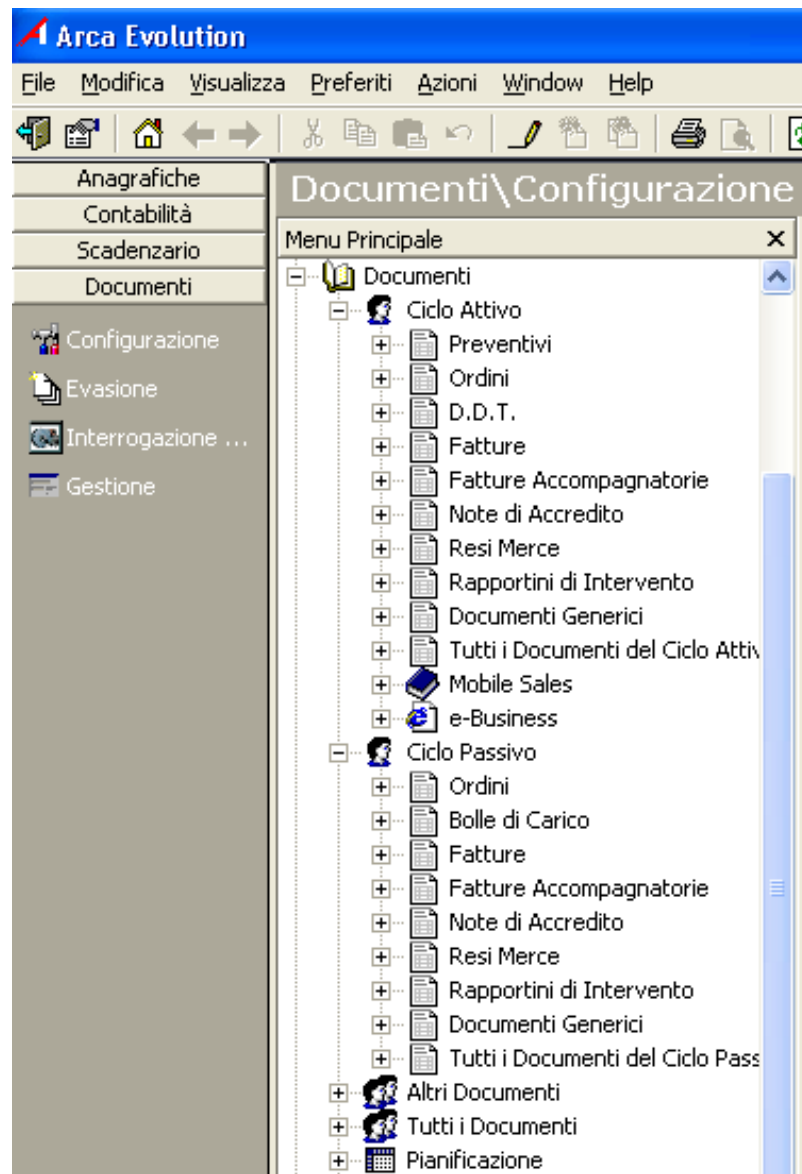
Arca Evolution

File Modifica Visualizza Preferiti Azioni Window Help

Anagrafiche
Contabilità
Scadenzario
Documenti

Configurazione
Evasione
Interrogazione ...
Gestione

Documenti\Configurazione

Menu Principale ×

Documenti
Ciclo Attivo
Preventivi
Ordini
D.D.T.
Fatture
Fatture Accompagnatorie
Note di Accredito
Resi Merce
Rapportini di Intervento
Documenti Generici
Tutti i Documenti del Ciclo Attiv
Mobile Sales
e-Business
Ciclo Passivo
Ordini
Bolle di Carico
Fatture
Fatture Accompagnatorie
Note di Accredito
Resi Merce
Rapportini di Intervento
Documenti Generici
Tutti i Documenti del Ciclo Pass
Altri Documenti
Tutti i Documenti
Pianificazione